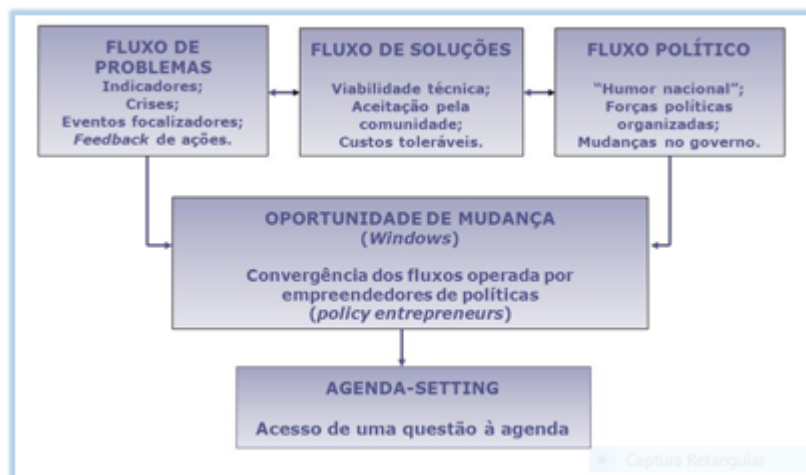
FLUXO DE PROBLEMAS
Indicadores;
Crises;
Eventos focalizadores;
*Feedback* de ações.

FLUXO DE SOLUÇÕES
Viabilidade técnica;
Aceitação pela comunidade;
Custos toleráveis.

FLUXO POLÍTICO
"Humor nacional";
Forças políticas organizadas;
Mudanças no governo.

OPORTUNIDADE DE MUDANÇA
(*Windows*)

Convergência dos fluxos operada por empreendedores de políticas
(*policy entrepreneurs*)

AGENDA-SETTING

Acesso de uma questão à agenda

Captura Retangular